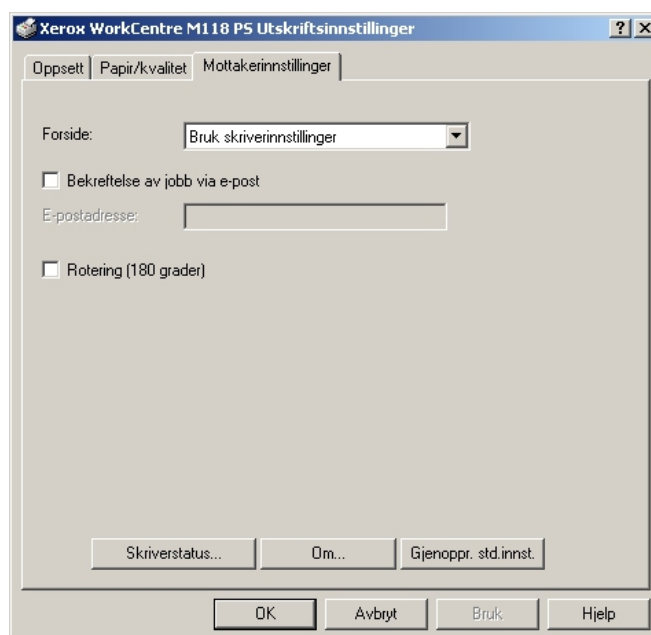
Xerox WorkCentre M118 PS Utskriftsinnstillinger

?

X

Oppsett

Papir/kvalitet

Mottakerinnstillinger

Forside:

Bruk skriverinnstillinger

Bekreftelse av jobb via e-post

E-postadresse:

Rotering (180 grader)

Skriverstatus...

Om...

Gjenoppr. std.innst.

OK

Avbryt

Bruk

Hjelp